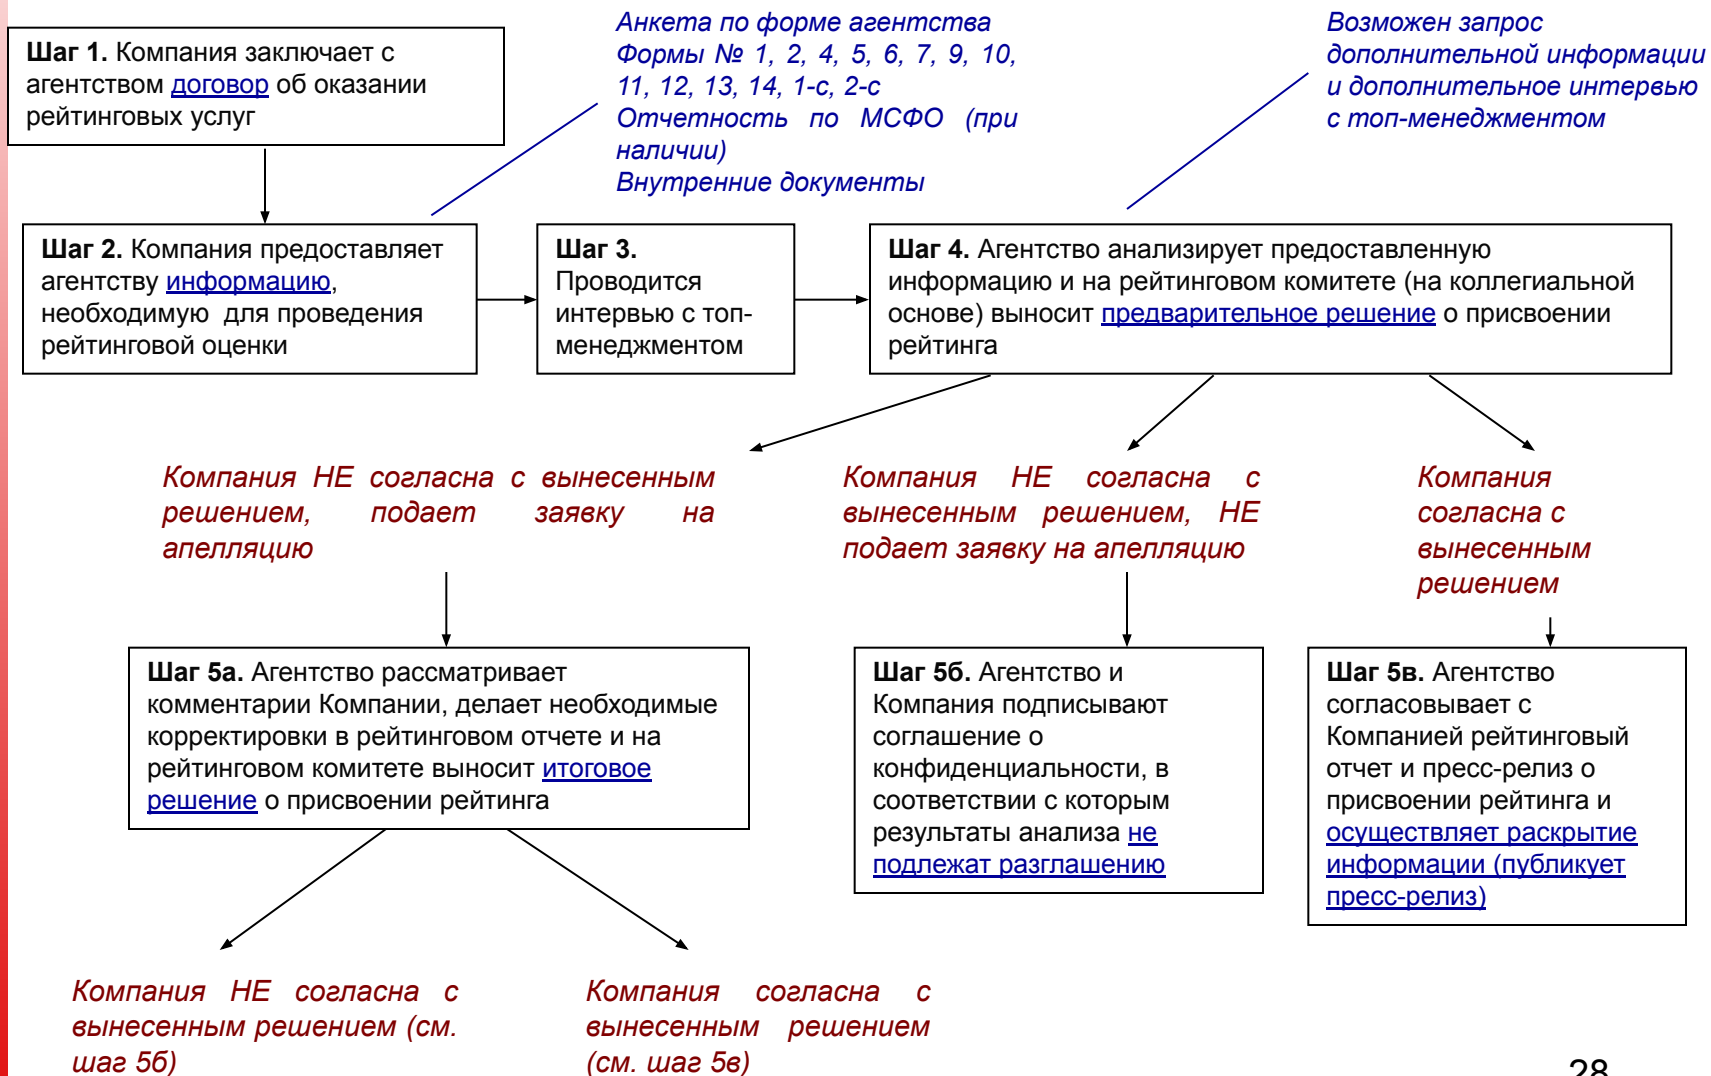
**Шаг 1.** Компания заключает с агентством договор об оказании рейтинговых услуг

Анкета по форме агентства
Формы № 1, 2, 4, 5, 6, 7, 9, 10, 11, 12, 13, 14, 1-с, 2-с
Отчетность по МСФО (при наличии)
Внутренние документы

Возможен запрос дополнительной информации и дополнительное интервью с топ-менеджментом

**Шаг 2.** Компания предоставляет агентству информацию, необходимую для проведения рейтинговой оценки

**Шаг 3.** Проводится интервью с топ-менеджментом

**Шаг 4.** Агентство анализирует предоставленную информацию и на рейтинговом комитете (на коллегиальной основе) выносит предварительное решение о присвоении рейтинга

Компания НЕ согласна с вынесенным решением, подает заявку на апелляцию

Компания НЕ согласна с вынесенным решением, НЕ подает заявку на апелляцию

Компания согласна с вынесенным решением

**Шаг 5а.** Агентство рассматривает комментарии Компании, делает необходимые корректировки в рейтинговом отчете и на рейтинговом комитете выносит итоговое решение о присвоении рейтинга

**Шаг 5б.** Агентство и Компания подписывают соглашение о конфиденциальности, в соответствии с которым результаты анализа не подлежат разглашению

**Шаг 5в.** Агентство согласовывает с Компанией рейтинговый отчет и пресс-релиз о присвоении рейтинга и осуществляет раскрытие информации (публикует пресс-релиз)

Компания НЕ согласна с вынесенным решением (см. шаг 5б)

Компания согласна с вынесенным решением (см. шаг 5в)

28